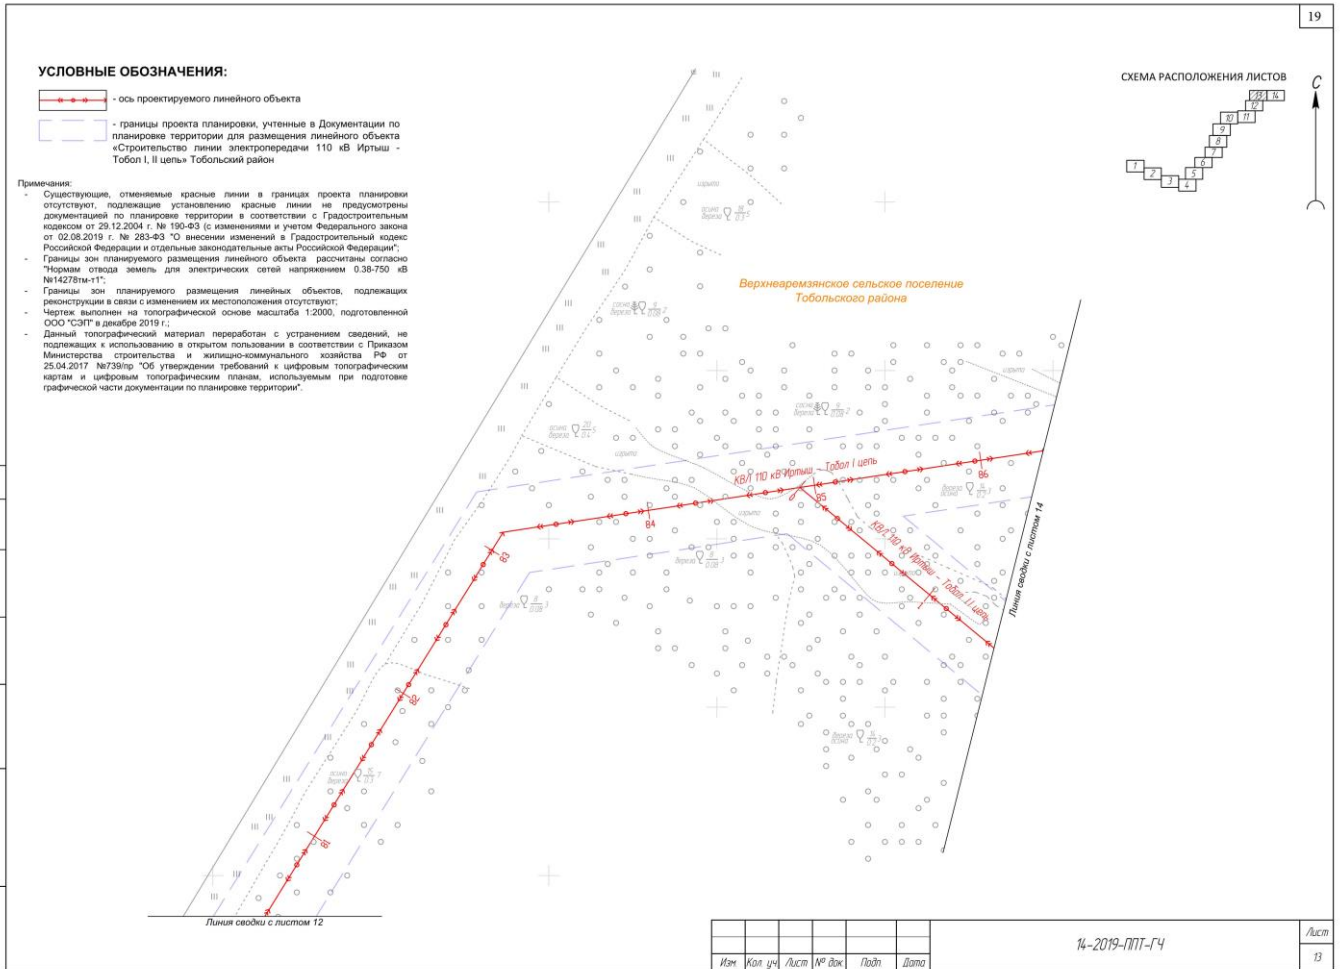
19

УСЛОВНЫЕ ОБОЗНАЧЕНИЯ:

- ось проектируемого линейного объекта

- границы проекта планировки, учтенные в Документации по планировке территории для размещения линейного объекта «Строительство линии электропередачи 110 кВ Иртыш - Тобол I, II цепь» Тобольский район

Примечания:
- Существующие, отменяемые красные линии в границах проекта планировки отсутствуют, подлежащие установлению красные линии не предусмотрены документацией по планировке территории в соответствии с Градостроительным кодексом от 29.12.2004 г. № 190-ФЗ (с изменениями и учетом Федерального закона от 02.08.2019 г. № 283-ФЗ "О внесении изменений в Градостроительный кодекс Российской Федерации и отдельные законодательные акты Российской Федерации";
- Границы зон планируемого размещения линейного объекта рассчитаны согласно "Нормам отвода земель для электрических сетей напряжением 0.38-750 кВ №14278тм-т1";
- Границы зон планируемого размещения линейных объектов, подлежащих реконструкции в связи с изменением их местоположения отсутствуют;
- Чертеж выполнен на топографической основе масштаба 1:2000, подготовленной ООО "СЭП" в декабре 2019 г.;
- Данный топографический материал переработан с устранением сведений, не подлежащих к использованию в открытом пользовании в соответствии с Приказом Министерства строительства и жилищно-коммунального хозяйства РФ от 25.04.2017 №739/пр "Об утверждении требований к цифровым топографическим картам и цифровым топографическим планам, используемым при подготовке графической части документации по планировке территории".

СХЕМА РАСПОЛОЖЕНИЯ ЛИСТОВ
С
1 2 3 4 5 6 7 8 9 10 11 12 13 14

Верхнеаремзянское сельское поселение
Тобольского района

КВЛ 110 кВ Иртыш - Тобол I цепь
КВЛ 110 кВ Иртыш - Тобол II цепь
81 82 83 84 85 86
Линия сводки с листом 14
Линия сводки с листом 12

| Изм | Кол. уч | Лист | № док | Подп. | Дата |
14-2019-ППТ-ГЧ
Лист
13